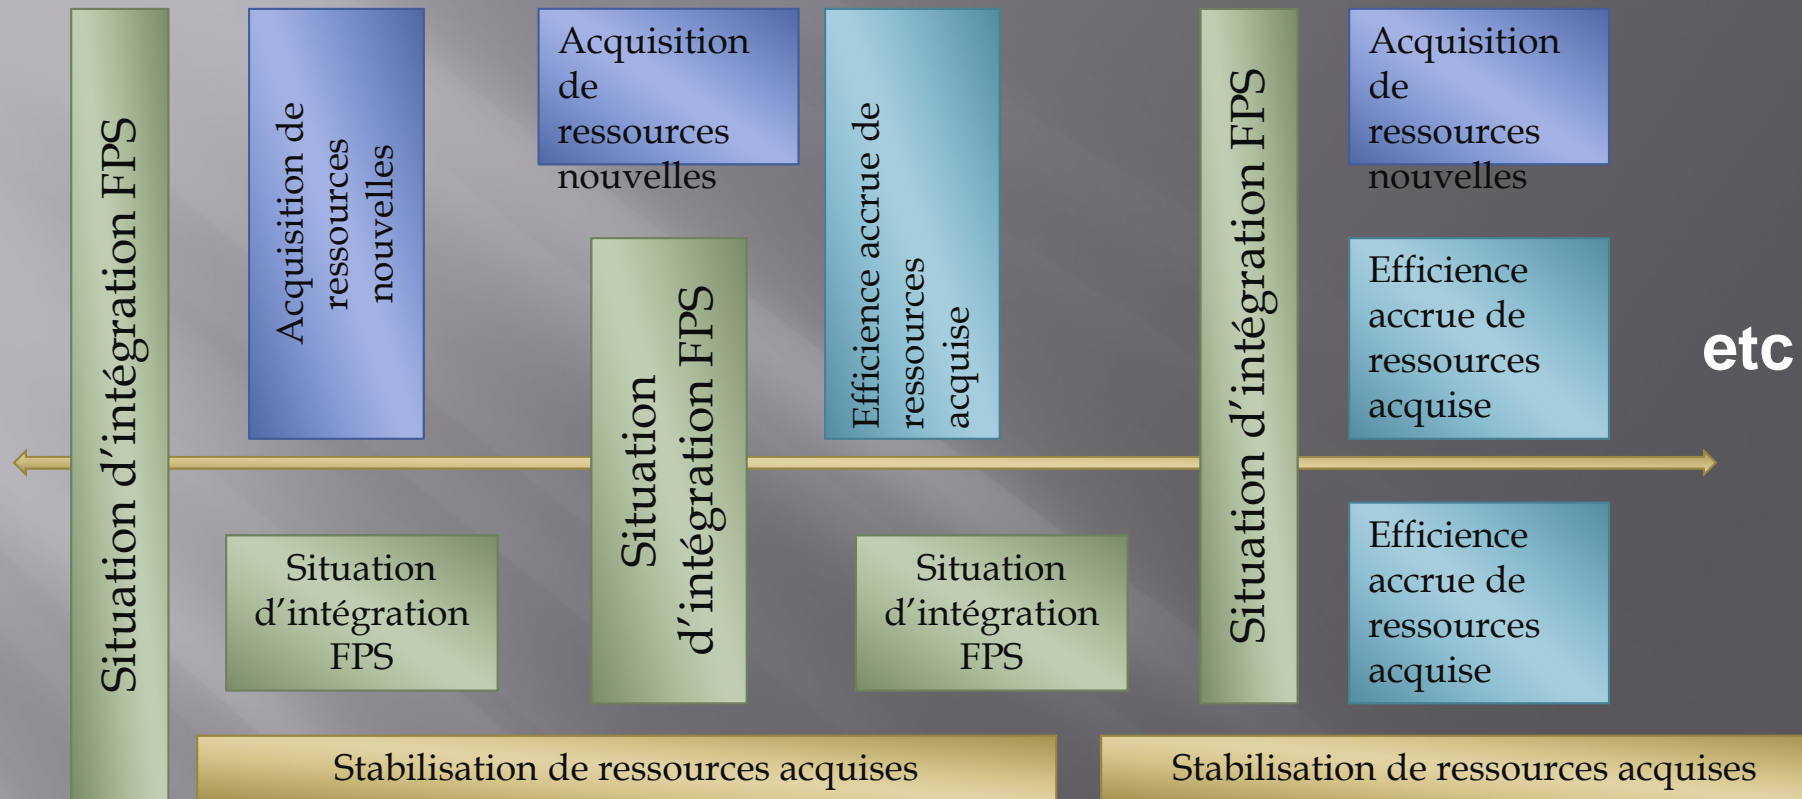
Situation d'intégration FPS

Acquisition de ressources nouvelles

Situation d'intégration FPS

Acquisition de ressources nouvelles

Situation d'intégration FPS

Efficience accrue de ressources acquise

Situation d'intégration FPS

Situation d'intégration FPS

Acquisition de ressources nouvelles

Efficience accrue de ressources acquise

Efficience accrue de ressources acquise

etc

Stabilisation de ressources acquises

Stabilisation de ressources acquises